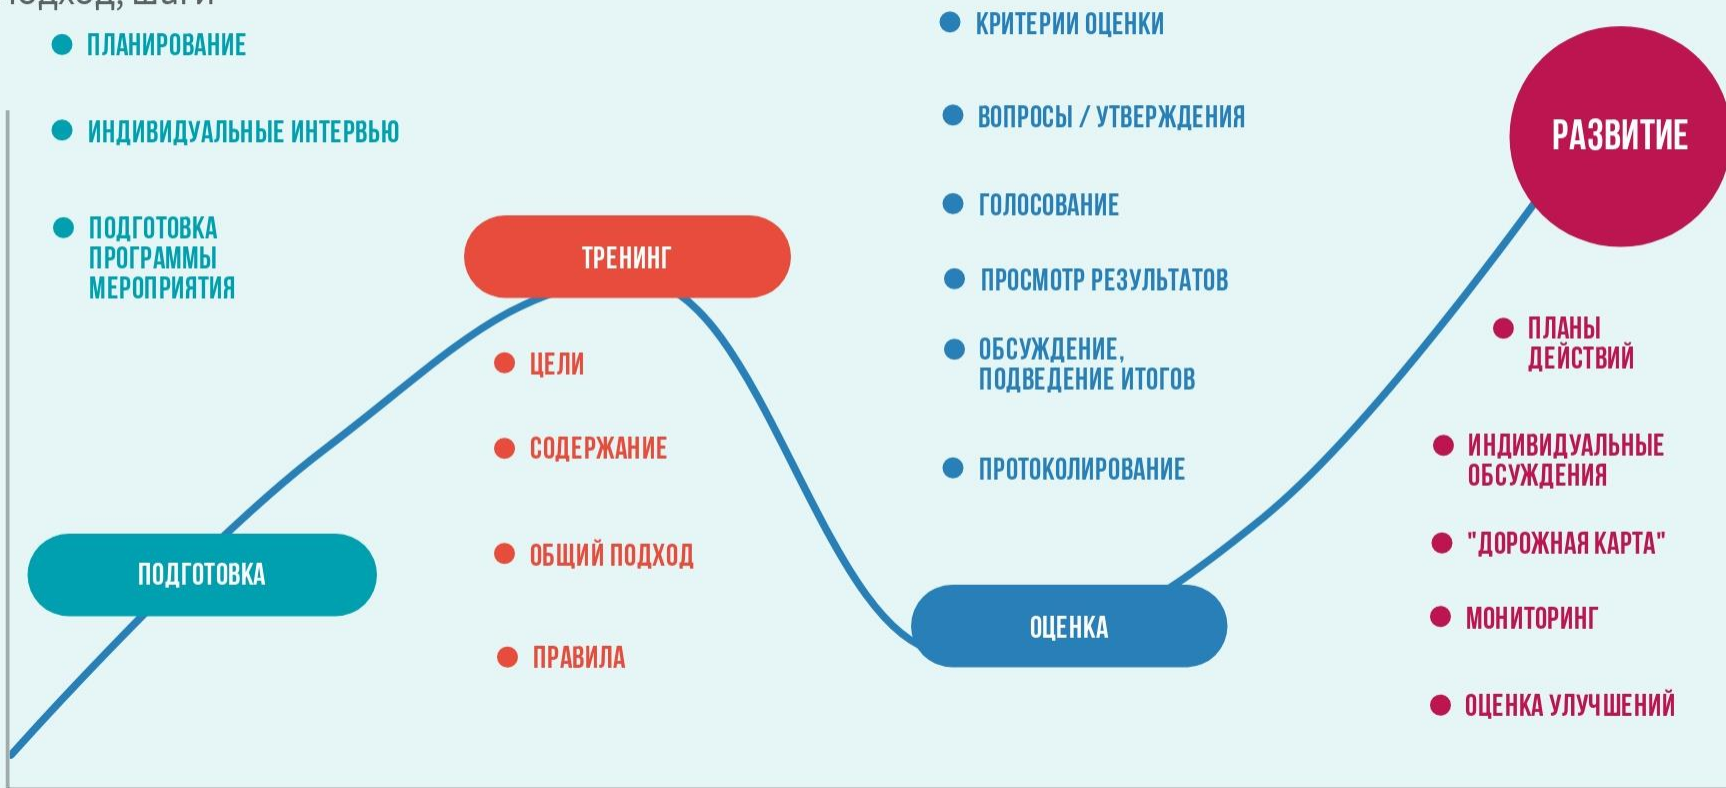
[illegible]

ПЛАНИРОВАНИЕ

ИНДИВИДУАЛЬНЫЕ ИНТЕРВЬЮ

ПОДГОТОВКА ПРОГРАММЫ МЕРОПРИЯТИЯ

ПОДГОТОВКА

ТРЕНИНГ

ЦЕЛИ

СОДЕРЖАНИЕ

ОБЩИЙ ПОДХОД

ПРАВИЛА

КРИТЕРИИ ОЦЕНКИ

ВОПРОСЫ / УТВЕРЖДЕНИЯ

ГОЛОСОВАНИЕ

ПРОСМОТР РЕЗУЛЬТАТОВ

ОБСУЖДЕНИЕ, ПОДВЕДЕНИЕ ИТОГОВ

ПРОТОКОЛИРОВАНИЕ

ОЦЕНКА

РАЗВИТИЕ

ПЛАНЫ ДЕЙСТВИЙ

ИНДИВИДУАЛЬНЫЕ ОБСУЖДЕНИЯ

"ДОРОЖНАЯ КАРТА"

МОНИТОРИНГ

ОЦЕНКА УЛУЧШЕНИЙ